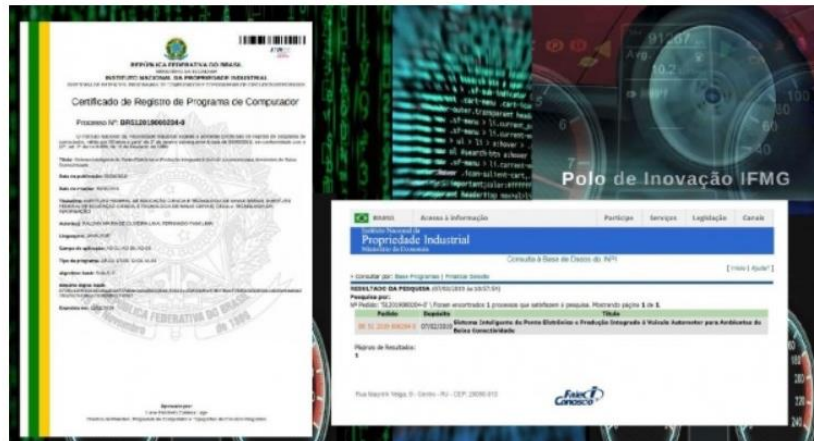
REPÚBLICA FEDERATIVA DO BRASIL
INSTITUTO NACIONAL DA PROPRIEDADE INDUSTRIAL

Certificado de Registro de Programa de Computador

Processo Nº: BR512019000204-0

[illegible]

Polo de Inovação IFMG

BRASIL Acesso à informação Participe Serviços Legislação Canais

Instituto Nacional da
Propriedade Industrial
Ministério da Economia

Consulta à Base de Dados do INPI

[ Início | Ajuda? ]

» Consultar por: Base Programas | Finalizar Sessão

RESULTADO DA PESQUISA

| Pedido | Depósito | Título |
|---|---|---|
| BR 51 2019 000204-0 | 07/02/2019 | Sistema Inteligente de Ponto Eletrônico e Produção Integrado à Veículo Automotor para Ambientes de Baixa Conectividade |

Páginas de Resultados:
1

Rua Mayrink Veiga, 9 - Centro - RJ - CEP: 20090-910

FaleC Conosco